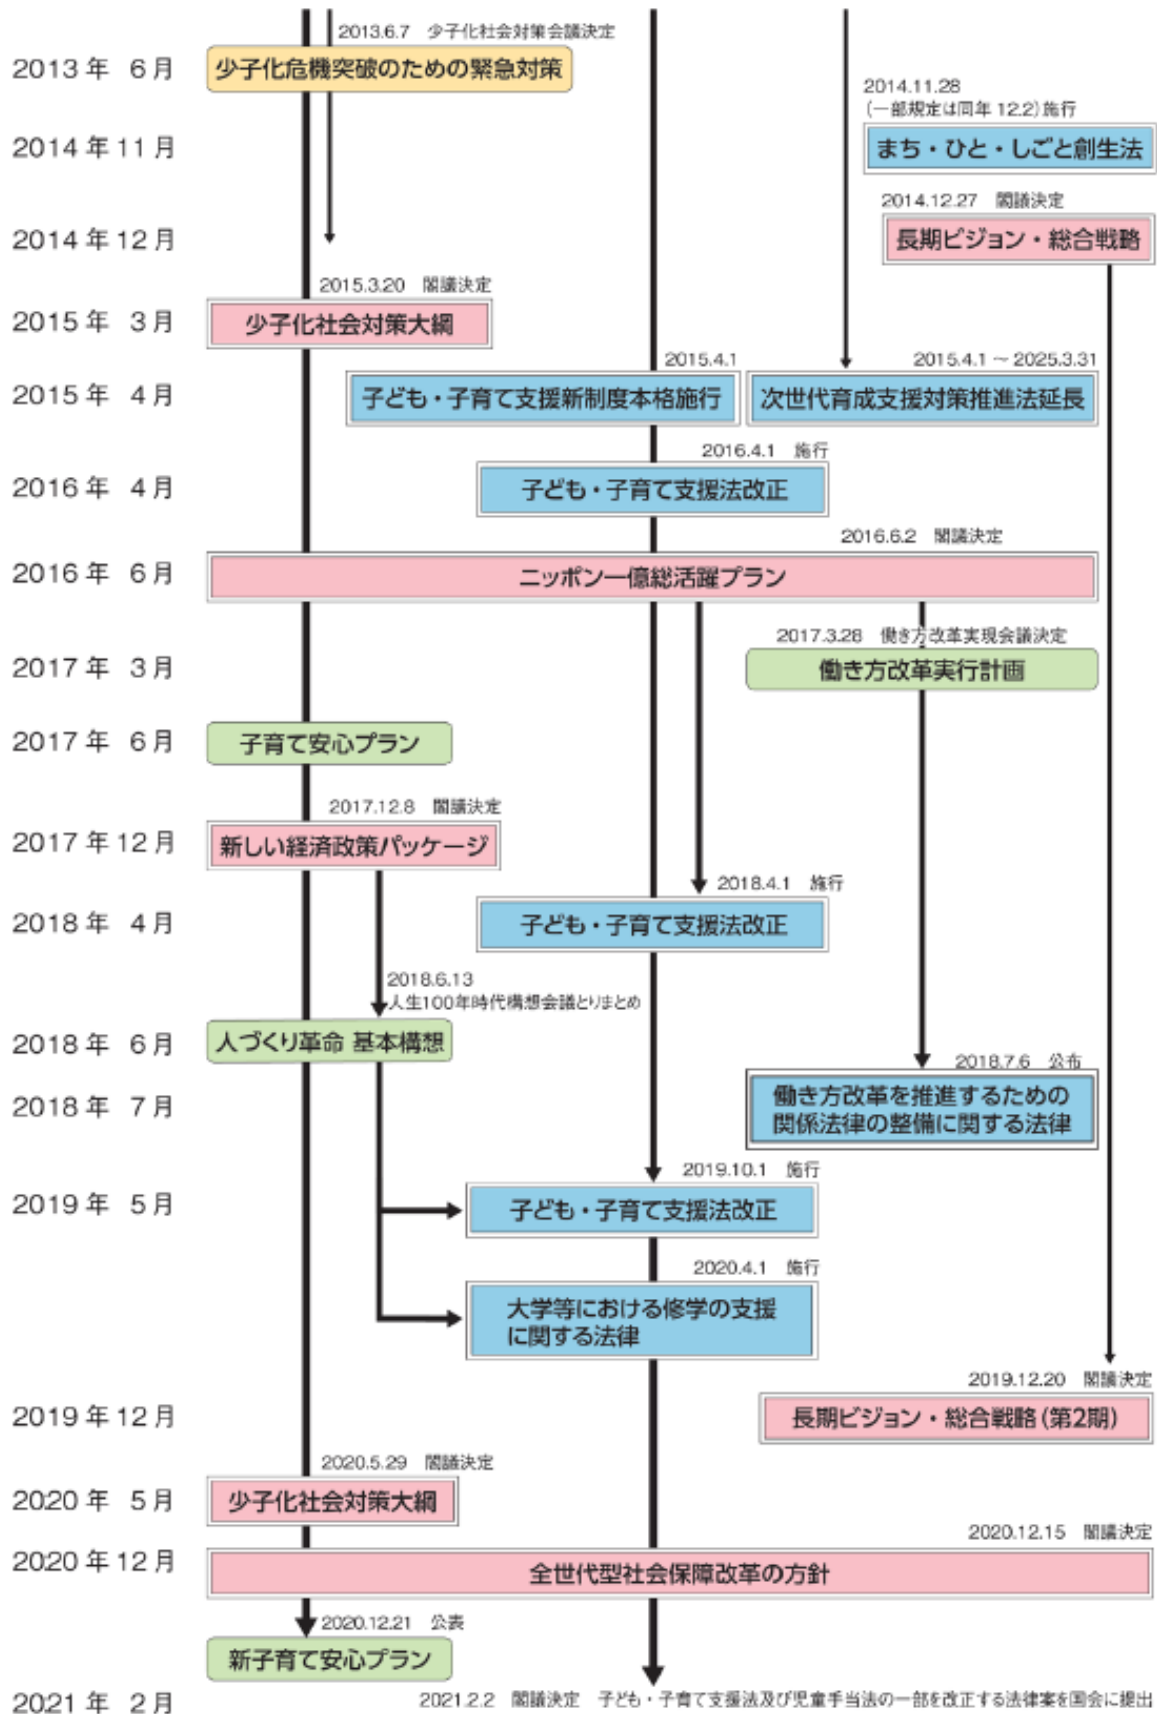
2013.6.7 少子化社会対策会議決定

2013年 6月
少子化危機突破のための緊急対策

2014.11.28
(一部規定は同年 12.2) 施行

2014年 11月
まち・ひと・しごと創生法

2014.12.27 閣議決定

2014年 12月
長期ビジョン・総合戦略

2015.3.20 閣議決定

2015年 3月
少子化社会対策大綱

2015.4.1
2015.4.1 ~ 2025.3.31

2015年 4月
子ども・子育て支援新制度本格施行
次世代育成支援対策推進法延長

2016.4.1 施行

2016年 4月
子ども・子育て支援法改正

2016.6.2 閣議決定

2016年 6月
ニッポン一億総活躍プラン

2017.3.28 働き方改革実現会議決定

2017年 3月
働き方改革実行計画

2017年 6月
子育て安心プラン

2017.12.8 閣議決定

2017年 12月
新しい経済政策パッケージ

2018.4.1 施行

2018年 4月
子ども・子育て支援法改正

2018.6.13
人生100年時代構想会議とりまとめ

2018年 6月
人づくり革命 基本構想

2018.7.6 公布

2018年 7月
働き方改革を推進するための関係法律の整備に関する法律

2019.10.1 施行

2019年 5月
子ども・子育て支援法改正

2020.4.1 施行

大学等における修学の支援に関する法律

2019.12.20 閣議決定

2019年 12月
長期ビジョン・総合戦略(第2期)

2020.5.29 閣議決定

2020年 5月
少子化社会対策大綱

2020.12.15 閣議決定

2020年 12月
全世代型社会保障改革の方針

2020.12.21 公表

新子育て安心プラン

2021年 2月
2021.2.2 閣議決定 子ども・子育て支援法及び児童手当法の一部を改正する法律案を国会に提出